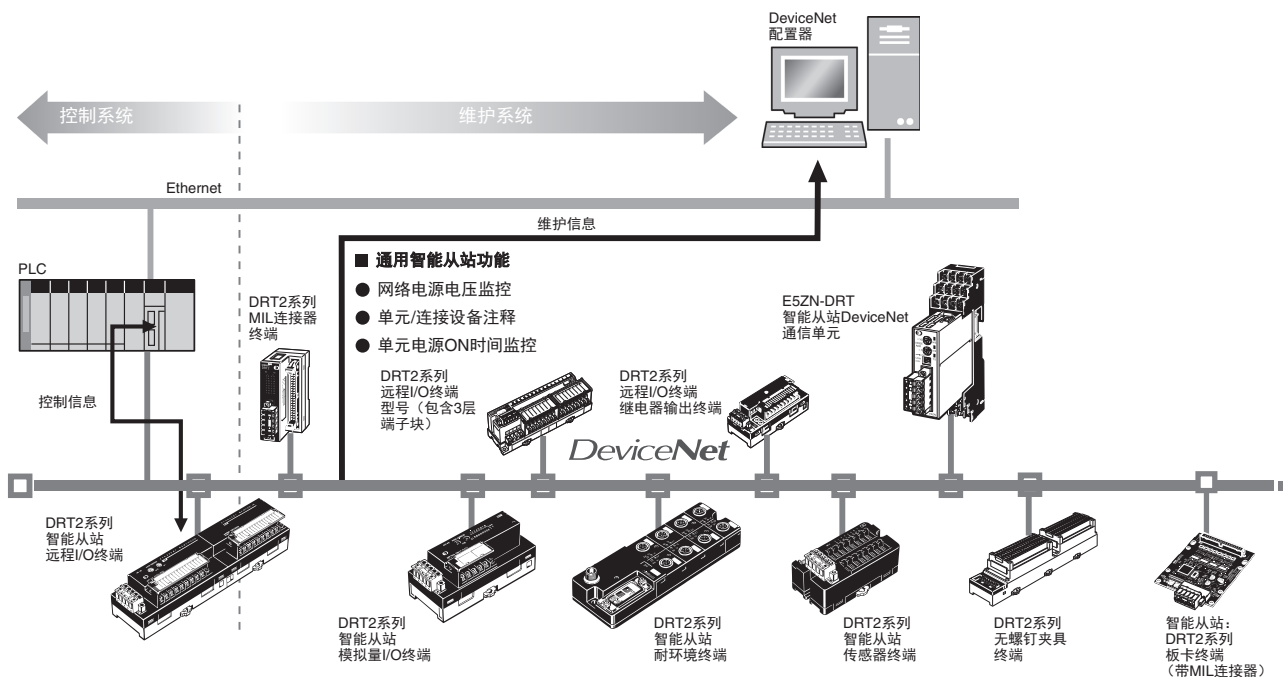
DeviceNet
配置器

控制系统

维护系统

Ethernet

维护信息

PLC

■ 通用智能从站功能
● 网络电源电压监控
● 单元/连接设备注释
● 单元电源ON时间监控

DRT2系列
MIL连接器
终端

E5ZN-DRT
智能从站DeviceNet
通信单元

控制信息

DRT2系列
远程I/O终端
型号（包含3层
端子块）

DRT2系列
远程I/O终端
继电器输出终端

DeviceNet

DRT2系列
智能从站
远程I/O终端

DRT2系列
智能从站
模拟量I/O终端

DRT2系列
智能从站
耐环境终端

DRT2系列
智能从站
传感器终端

DRT2系列
无螺钉夹具
终端

智能从站：
DRT2系列
板卡终端
（带MIL连接器）